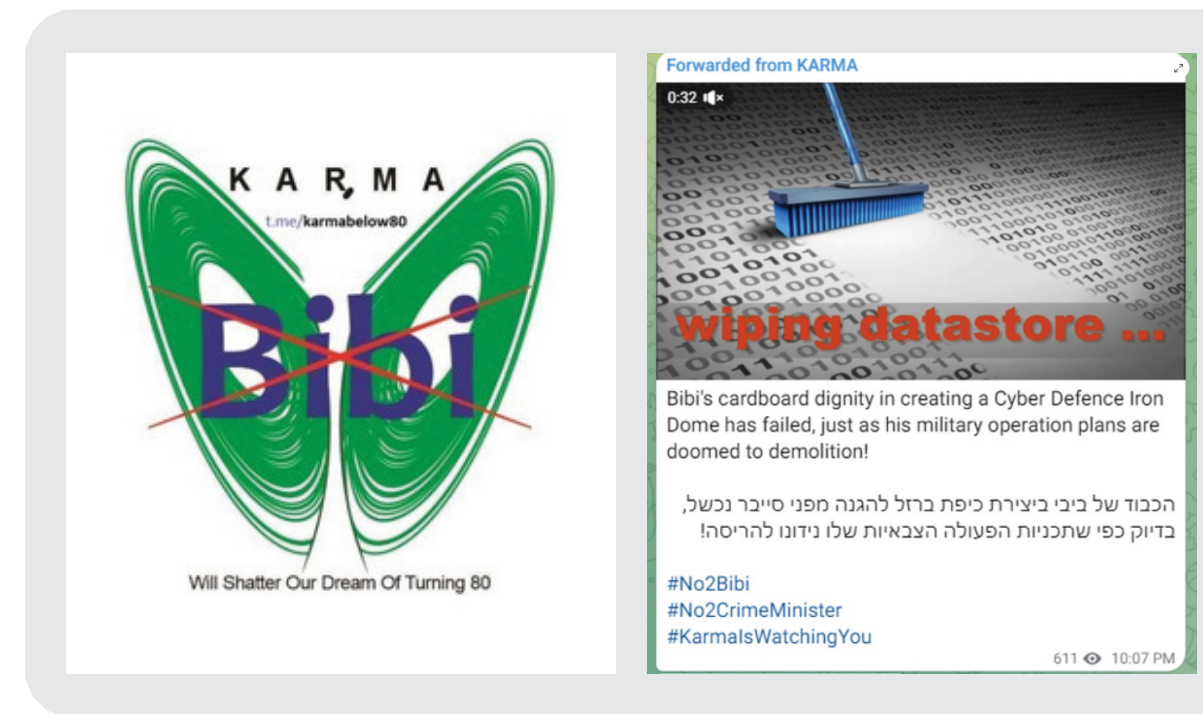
K A R, M A

t.me/karmabelow80

Bibi

Will Shatter Our Dream Of Turning 80

Forwarded from KARMA

0:32

wiping datastore ...

Bibi's cardboard dignity in creating a Cyber Defence Iron Dome has failed, just as his military operation plans are doomed to demolition!

הכבוד של ביבי ביצירת כיפת ברזל להגנה מפני סייבר נכשל, בדיוק כפי שתכניות הפעולה הצבאיות שלו נידונו להריסה!

#No2Bibi
#No2CrimeMinister
#KarmaIsWatchingYou

611 10:07 PM